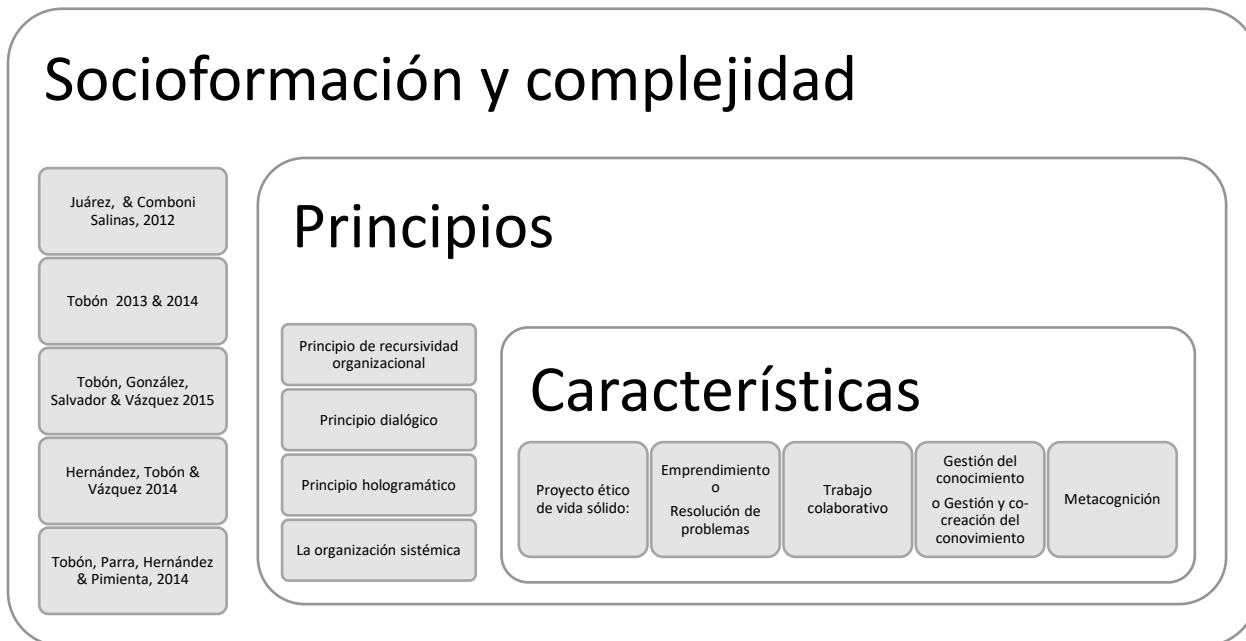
Socioformación y complejidad

Juárez, & Comboni Salinas, 2012

Tobón 2013 & 2014

Tobón, González, Salvador & Vázquez 2015

Hernández, Tobón & Vázquez 2014

Tobón, Parra, Hernández & Pimienta, 2014

Principios

Principio de recursividad organizacional

Principio dialógico

Principio hologramático

La organización sistémica

Características

Proyecto ético de vida sólido:

Emprendimiento o Resolución de problemas

Trabajo colaborativo

Gestión del conocimiento o Gestión y cocreación del conovimiento

Metacognición